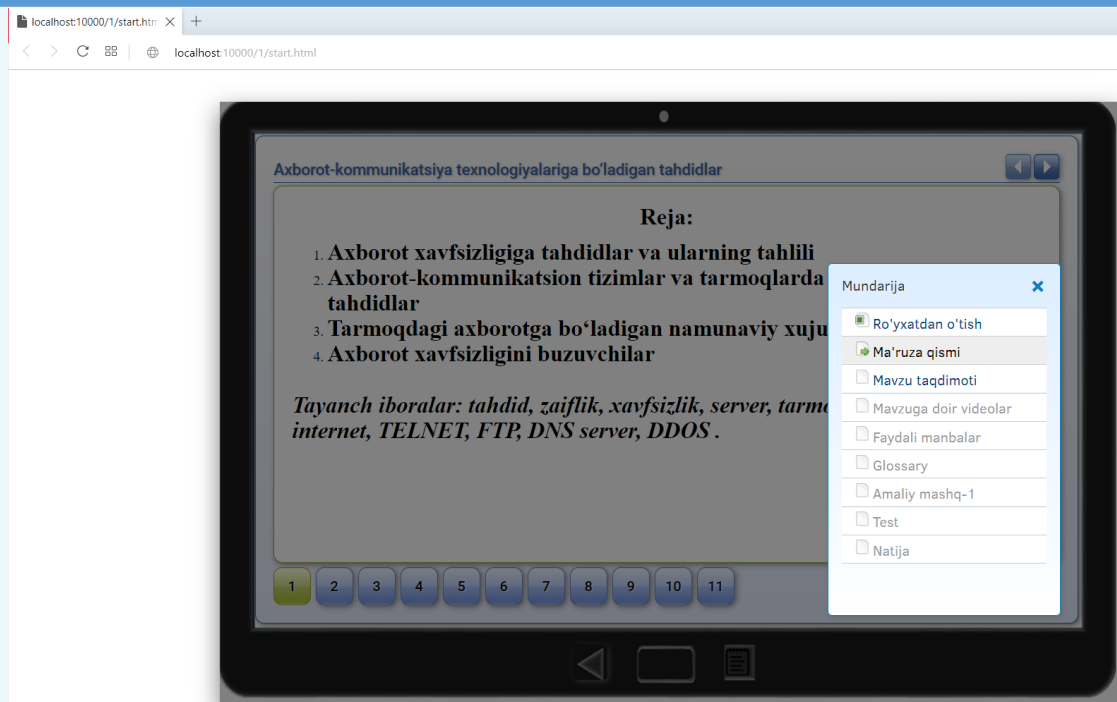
localhost:10000/1/start.htm

localhost:10000/1/start.html

Axborot-kommunikatsiya texnologiyalariga bo'ladigan tahdidlar

Reja:

1. Axborot xavfsizligiga tahdidlar va ularning tahlili
2. Axborot-kommunikatsion tizimlar va tarmoqlarda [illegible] tahdidlar
3. Tarmoqdagi axborotga bo‘ladigan namunaviy xuju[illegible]
4. Axborot xavfsizligini buzuvchilar

Tayanch iboralar: tahdid, zaiflik, xavfsizlik, server, tarm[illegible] internet, TELNET, FTP, DNS server, DDOS .

Mundarija

Ro'yxatdan o'tish
Ma'ruza qismi
Mavzu taqdimoti
Mavzuga doir videolar
Faydali manbalar
Glossary
Amaliy mashq-1
Test
Natija

1 2 3 4 5 6 7 8 9 10 11